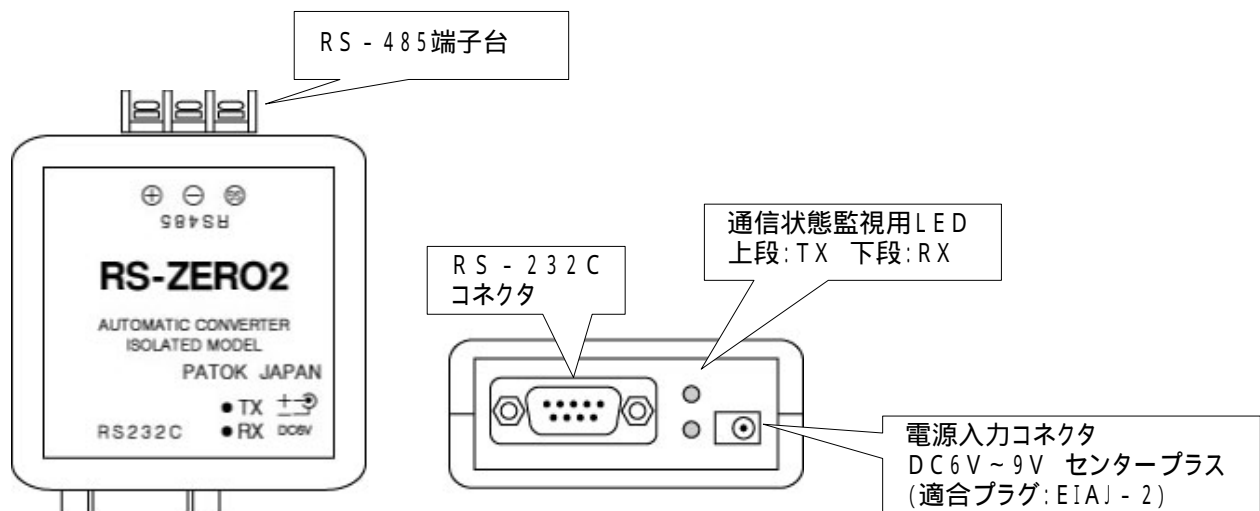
RS－485端子台

⊕ ⊖ ⊜
RS485

RS-ZERO2

AUTOMATIC CONVERTER
ISOLATED MODEL
PATOK JAPAN

● TX
● RX
DC6V
RS232C

RS－232C
コネクタ

通信状態監視用LED
上段:TX　下段:RX

電源入力コネクタ
DC6V～9V センタープラス
(適合プラグ:EIAJ－2)